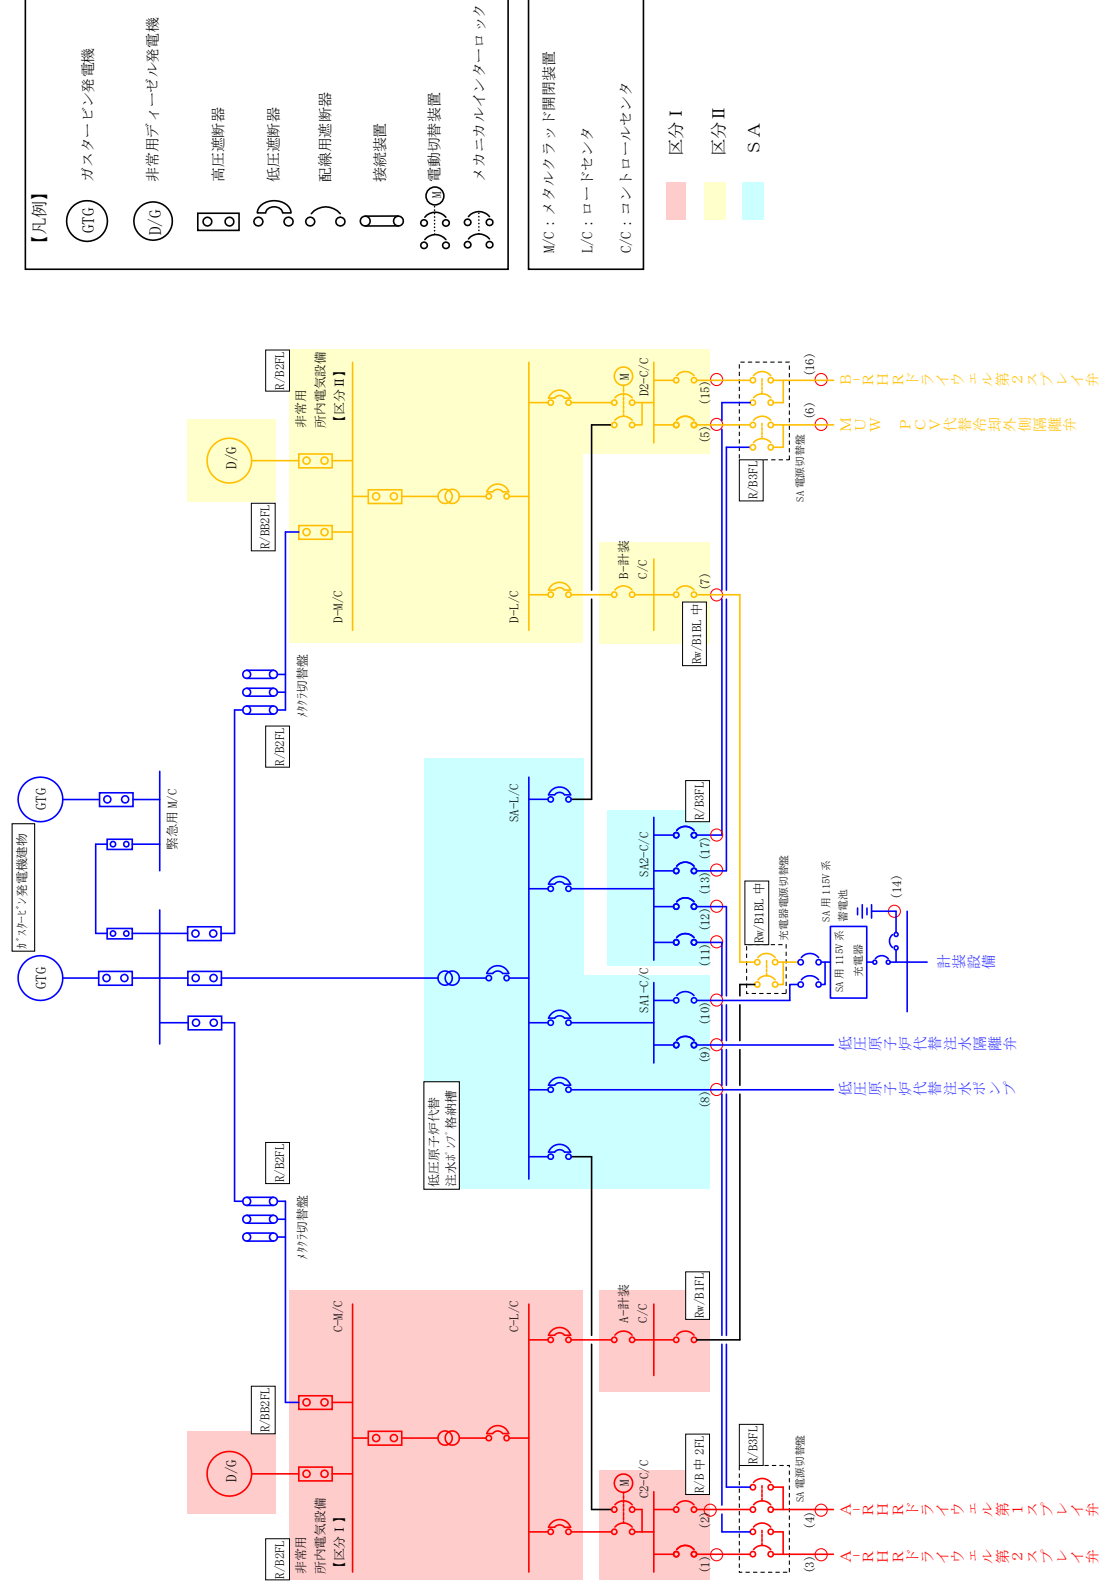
【凡例】
GTG ガスタービン発電機
D/G 非常用ディーゼル発電機
高圧遮断器
低圧遮断器
配線用遮断器
接続装置
M 電動切替装置
メカニカルインターロック

M/C：メタルクラッド開閉装置
L/C：ロードセンタ
C/C：コントロールセンタ

区分Ⅰ
区分Ⅱ
SA

R/B2FL
非常用 所内電気設備 【区分Ⅱ】
D/G
R/BB2FL
D-M/C
D-L/C
M
D2-C/C
(15)
(5)
(16)
(6)
B-RHRドライウェル第2スプレイ弁
MUW PCV代替冷却外側隔離弁
R/B3FL
SA電源切替盤
B-計装 C/C
(7)
Rw/B1BL 中
メタクラ切替盤
R/B2FL
GTG
GTG
ガスタービン発電機建物
緊急用M/C
SA-L/C
R/B3FL
SA2-C/C
(17)
(13)
(12)
(11)
Rw/B1BL 中
充電器電源切替盤
SA用115V系 蓄電池
(14)
SA用115V系 充電器
計装設備
SA1-C/C
(10)
(9)
(8)
低圧原子炉代替注水隔離弁
低圧原子炉代替注水ポンプ
低圧原子炉代替 注水ポンプ格納槽
R/B2FL
メタクラ切替盤
C-M/C
C-L/C
A-計装 C/C
Rw/B1FL
R/BB2FL
D/G
R/B中2FL
C2-C/C
M
R/B3FL
SA電源切替盤
(2)
(1)
(4)
(3)
A-RHRドライウェル第1スプレイ弁
A-RHRドライウェル第2スプレイ弁
R/B2FL
非常用 所内電気設備 【区分Ⅰ】